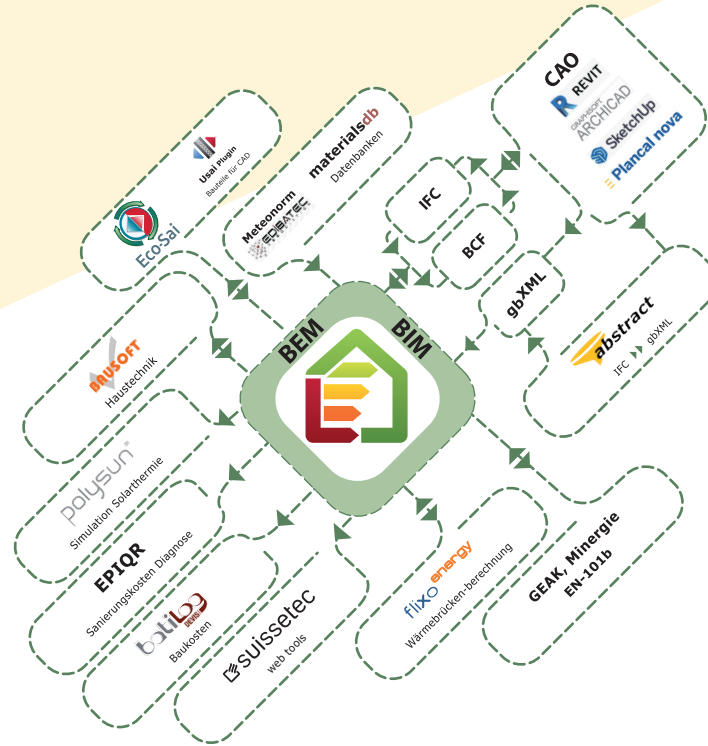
CAO
REVIT
GRAPHISOFT ARCHICAD
SketchUp
Plancal nova

materialsdb
Datenbanken

Usai Plugin
Bauteile für CAD

Eco-Sai

Meteonorm
ECOBATEC

IFC

BCF

gbXML

abstract
IFC gbXML

BEM
BIM

BAUSOFT
Haustechnik

polysun
Simulation Solarthermie

EPIQR
Sanierungskosten Diagnose

batiba
Baukosten

suissetec
web tools

flixo energy
Wärmebrücken-berechnung

GEAK, Minergie
EN-101b